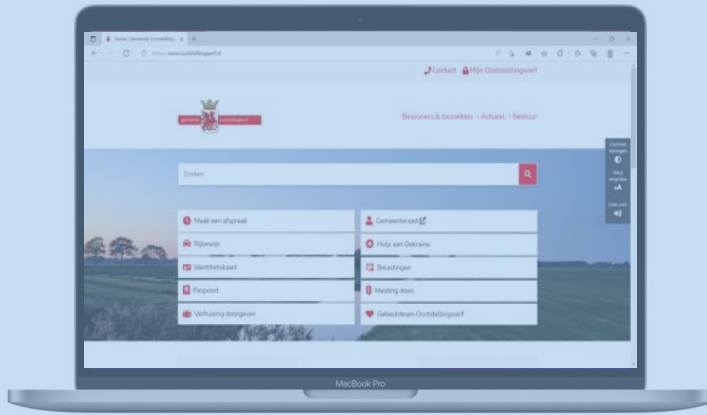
Home | Gemeente Ooststellingwerf
https://www.ooststellingwerf.nl

Contact
Mijn Ooststellingwerf

gemeente Ooststellingwerf

Bewoners & bezoekers | Actueel | Bestuur

Contrast verhogen

Tekst vergroten

Lees voor

Zoeken

Maak een afspraak
Gemeenteraad
Rijbewijs
Hulp aan Oekraïne
Identiteitskaart
Belastingen
Paspoort
Melding doen
Verhuizing doorgeven
Gebiedsteam Ooststellingwerf

MacBook Pro